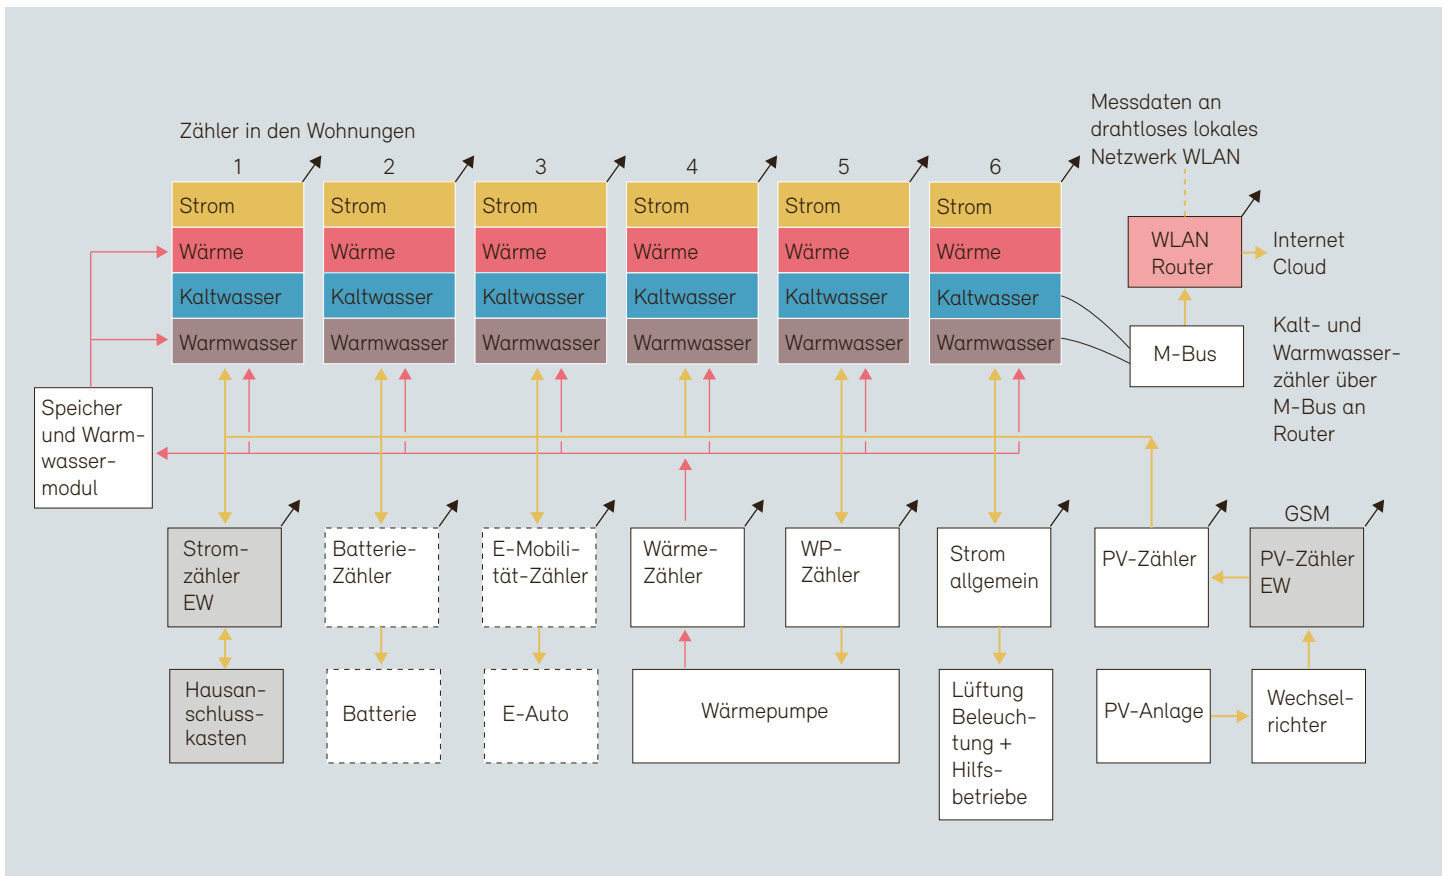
Zähler in den Wohnungen

Messdaten an drahtloses lokales Netzwerk WLAN

1
Strom
Wärme
Kaltwasser
Warmwasser

2
Strom
Wärme
Kaltwasser
Warmwasser

3
Strom
Wärme
Kaltwasser
Warmwasser

4
Strom
Wärme
Kaltwasser
Warmwasser

5
Strom
Wärme
Kaltwasser
Warmwasser

6
Strom
Wärme
Kaltwasser
Warmwasser

WLAN Router

Internet Cloud

M-Bus

Kalt- und Warmwasserzähler über M-Bus an Router

Speicher und Warmwassermodul

Stromzähler EW

Batterie-Zähler

E-Mobilität-Zähler

Wärme-Zähler

WP-Zähler

Strom allgemein

PV-Zähler

GSM

PV-Zähler EW

Hausanschlusskasten

Batterie

E-Auto

Wärmepumpe

Lüftung Beleuchtung + Hilfsbetriebe

PV-Anlage

Wechselrichter